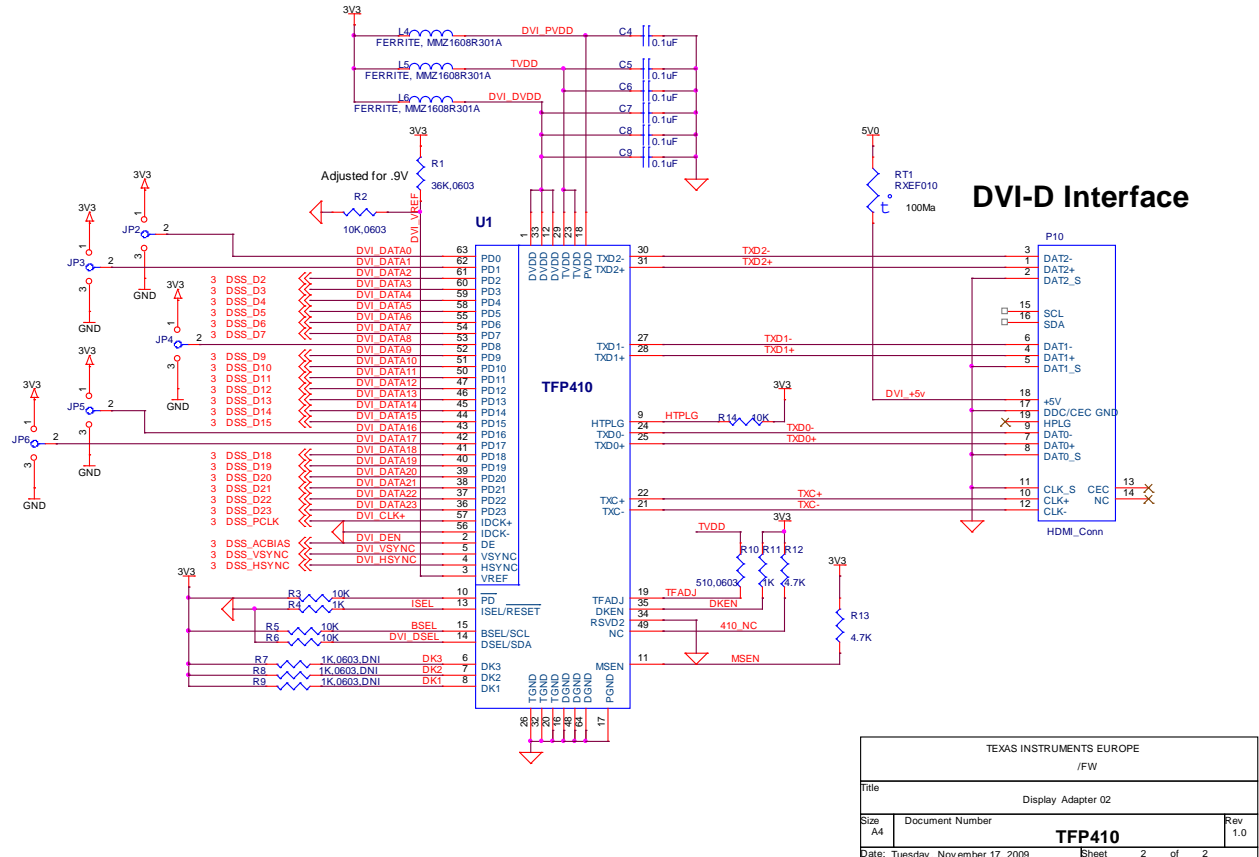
3V3

L4 FERRITE, MMZ1608R301A DVI_PVDD C4 0.1uF
L5 FERRITE, MMZ1608R301A TVDD C5 0.1uF
C6 0.1uF
L6 FERRITE, MMZ1608R301A DVI_DVDD C7 0.1uF
C8 0.1uF
C9 0.1uF

3V3
R1 36K,0603
Adjusted for .9V
R2 10K,0603
DVI_VREF

5V0
RT1 RXEF010 100Ma

DVI-D Interface

U1
TFP410

1 33 12 29 23 18
DVDD DVDD DVDD TVDD TVDD PVDD

3V3 JP2 1 2 3 GND
3V3 JP3 1 2 3 GND
3V3 JP4 1 2 3 GND
3V3 JP5 1 2 3 GND
3V3 JP6 1 2 3 GND

DVI_DATA0 63 PD0
DVI_DATA1 62 PD1
3 DSS_D2 DVI_DATA2 61 PD2
3 DSS_D3 DVI_DATA3 60 PD3
3 DSS_D4 DVI_DATA4 59 PD4
3 DSS_D5 DVI_DATA5 58 PD5
3 DSS_D6 DVI_DATA6 55 PD6
3 DSS_D7 DVI_DATA7 54 PD7
DVI_DATA8 53 PD8
3 DSS_D9 DVI_DATA9 52 PD9
3 DSS_D10 DVI_DATA10 51 PD10
3 DSS_D11 DVI_DATA11 50 PD11
3 DSS_D12 DVI_DATA12 47 PD12
3 DSS_D13 DVI_DATA13 46 PD13
3 DSS_D14 DVI_DATA14 45 PD14
3 DSS_D15 DVI_DATA15 44 PD15
DVI_DATA16 43 PD16
DVI_DATA17 42 PD17
3 DSS_D18 DVI_DATA18 41 PD18
3 DSS_D19 DVI_DATA19 40 PD19
3 DSS_D20 DVI_DATA20 39 PD20
3 DSS_D21 DVI_DATA21 38 PD21
3 DSS_D22 DVI_DATA22 37 PD22
3 DSS_D23 DVI_DATA23 36 PD23
3 DSS_PCLK DVI_CLK+ 57 IDCK+
56 IDCK-
3 DSS_ACBIAS DVI_DEN 2 DE
3 DSS_VSYNC DVI_VSYNC 5 VSYNC
3 DSS_HSYNC DVI_HSYNC 4 HSYNC
3 VREF

3V3
R3 10K 10 $\overline{PD}$
R4 1K ISEL 13 ISEL/$\overline{RESET}$
R5 10K BSEL 15 BSEL/SCL
R6 10K DVI_DSEL 14 DSEL/SDA
R7 1K,0603,DNI DK3 6 DK3
R8 1K,0603,DNI DK2 7 DK2
R9 1K,0603,DNI DK1 8 DK1

TGND TGND TGND DGND DGND DGND PGND
26 32 20 16 48 64 17

30 TXD2- TXD2-
31 TXD2+ TXD2+
27 TXD1- TXD1-
28 TXD1+ TXD1+
3V3
9 HTPLG HTPLG R14 10K
24 TXD0- TXD0-
25 TXD0+ TXD0+
22 TXC+ TXC+
21 TXC- TXC-
TVDD 3V3
R10 510,0603 R11 1K R12 4.7K
19 TFADJ TFADJ
35 DKEN DKEN
34 RSVD2
49 NC 410_NC
3V3 R13 4.7K
11 MSEN MSEN

DVI_+5v

P10
3 DAT2-
1 DAT2+
2 DAT2_S
15 SCL
16 SDA
6 DAT1-
4 DAT1+
5 DAT1_S
18 +5V
17 DDC/CEC GND
19 HPLG
9 DAT0-
7 DAT0+
8 DAT0_S
11 CLK_S
10 CLK+
12 CLK-
CEC 13
NC 14
HDMI_Conn

TEXAS INSTRUMENTS EUROPE
/FW
Title
Display Adapter 02
Size A4 Document Number TFP410 Rev 1.0
Date: Tuesday, November 17, 2009 Sheet 2 of 2